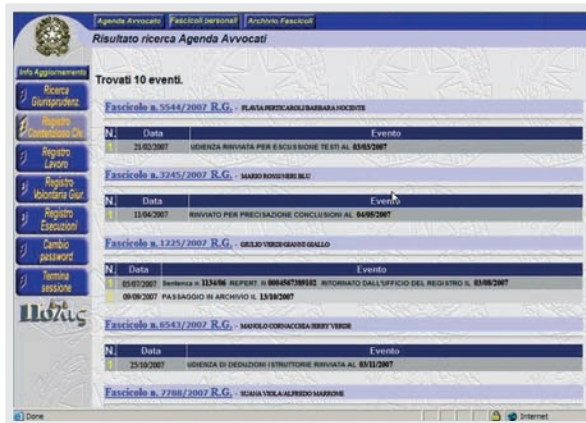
Agenda Avvocato | Fascicoli personali | Archivio Fascicoli

Risultato ricerca Agenda Avvocati

Info Aggiornamento
Ricerca Giurisprudenz.
Registro Contenzioso Civ.
Registro Lavoro
Registro Volontaria Giur.
Registro Esecuzioni
Cambio password
Termina sessione

Πόλις

Trovati 10 eventi.

Fascicolo n. 5544/2007 R.G. - FLAVIA PERTICAROLI BARBARA NOCENTE

| N. | Data | Evento |
|---|---|---|
| 1 | 21/02/2007 | UDIENZA RINVIATA PER ESCUSSIONE TESTI AL 03/03/2007 |

Fascicolo n. 3245/2007 R.G. - MARIO ROSSI NERI BLU

| N. | Data | Evento |
|---|---|---|
| 1 | 11/04/2007 | RINVIATO PER PRECISAZIONE CONCLUSIONI AL 04/05/2007 |

Fascicolo n. 1225/2007 R.G. - GIULIO VERDI GIANNI GIALLO

| N. | Data | Evento |
|---|---|---|
| 1 | 05/07/2007 | Sentenza n. 1134/06 REPERT. N 0004567389102 RITORNATO DALL'UFFICIO DEL REGISTRO IL 03/08/2007 |
| 2 | 09/09/2007 | PASSAGGIO IN ARCHIVIO IL 13/10/2007 |

Fascicolo n. 6543/2007 R.G. - MANOLO CORNACCHIA JERRY VERDE

| N. | Data | Evento |
|---|---|---|
| 1 | 25/10/2007 | UDIENZA DI DEDUZIONI ISTRUTTORIE RINVIATA AL 03/11/2007 |

Fascicolo n. 7788/2007 R.G. - SUANA VIOLA ALFREDO MARRONE

Done | Internet